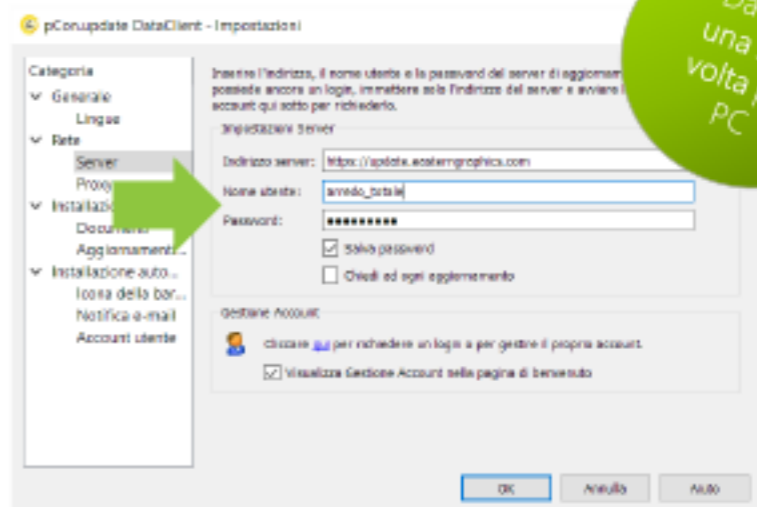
pCon.update DataClient - Impostazioni

Categoria
Generale
Lingua
Rete
Server
Proxy
Installazio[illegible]
Documenti
Aggiornamenti...
Installazione auto...
Icona della bar...
Notifica e-mail
Account utente

Inserire l'indirizzo, il nome utente e la password del server di aggiornam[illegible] possiede ancora un login, immettere solo l'indirizzo del server e avviare l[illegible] account qui sotto per richiederlo.

Impostazioni Server
Indirizzo server: https://update.easterngraphics.com
Nome utente: arredo_totale
Password: ●●●●●●●●●●
Salva password
Chiedi ad ogni aggiornamento

Gestione Account
Cliccare qui per richiedere un login o per gestire il proprio account.
Visualizza Gestione Account nella pagina di benvenuto

OK
Annulla
Aiuto

Da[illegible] una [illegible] volta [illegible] PC